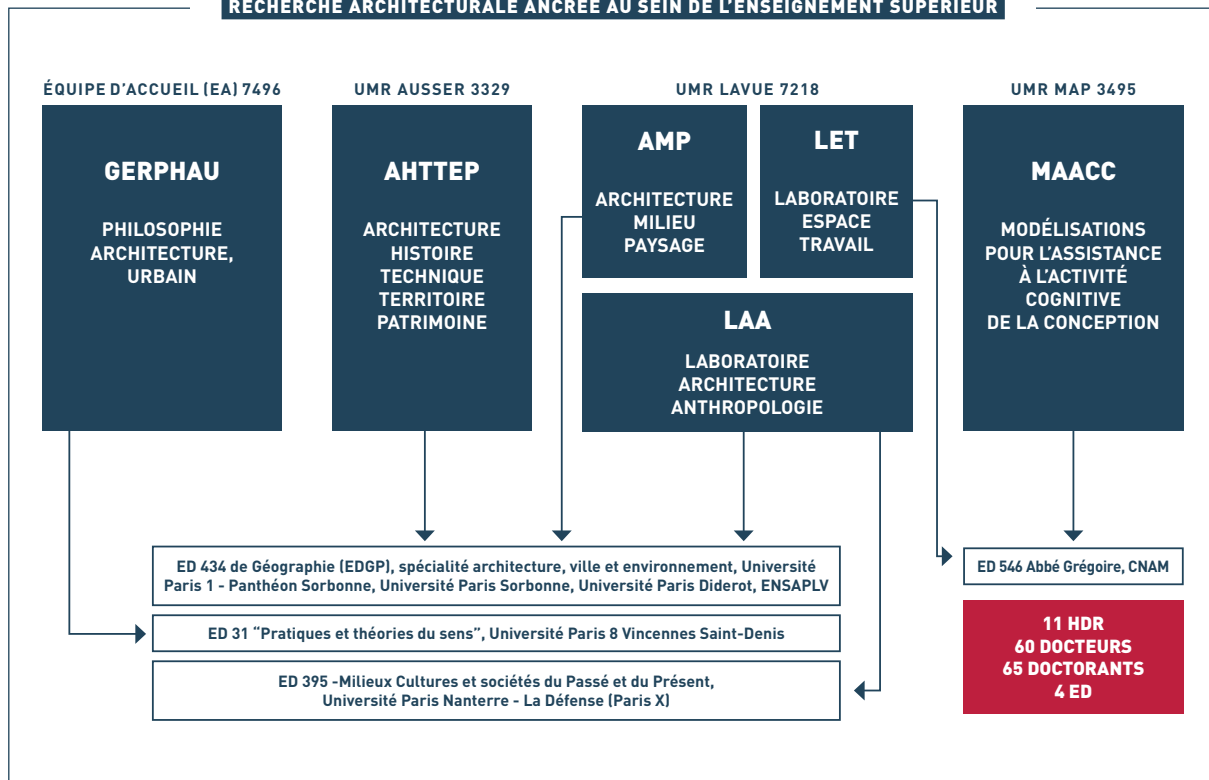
RECHERCHE ARCHITECTURALE ANCRÉE AU SEIN DE L'ENSEIGNEMENT SUPÉRIEUR

ÉQUIPE D'ACCUEIL (EA) 7496

GERPHAU

PHILOSOPHIE ARCHITECTURE, URBAIN

UMR AUSSER 3329

AHTTEP

ARCHITECTURE HISTOIRE TECHNIQUE TERRITOIRE PATRIMOINE

UMR LAVUE 7218

AMP

ARCHITECTURE MILIEU PAYSAGE

LET

LABORATOIRE ESPACE TRAVAIL

LAA

LABORATOIRE ARCHITECTURE ANTHROPOLOGIE

UMR MAP 3495

MAACC

MODÉLISATIONS POUR L'ASSISTANCE À L'ACTIVITÉ COGNITIVE DE LA CONCEPTION

ED 434 de Géographie (EDGP), spécialité architecture, ville et environnement, Université Paris 1 - Panthéon Sorbonne, Université Paris Sorbonne, Université Paris Diderot, ENSAPLV

ED 31 "Pratiques et théories du sens", Université Paris 8 Vincennes Saint-Denis

ED 395 -Milieux Cultures et sociétés du Passé et du Présent, Université Paris Nanterre - La Défense (Paris X)

ED 546 Abbé Grégoire, CNAM

11 HDR
60 DOCTEURS
65 DOCTORANTS
4 ED